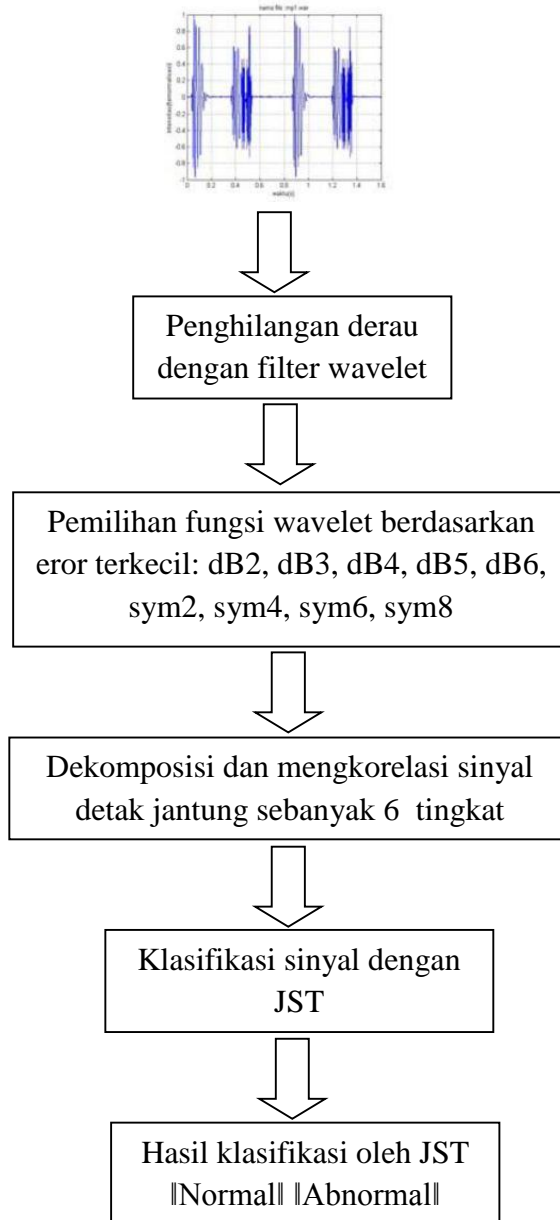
nama file: mp1.wav

0.8
0.6
0.4
0.2
0
-0.2
-0.4
-0.6
-0.8
-1

0 0.2 0.4 0.6 0.8 1 1.2 1.4 1.6

waktu(s)

Penghilangan derau dengan filter wavelet

Pemilihan fungsi wavelet berdasarkan eror terkecil: dB2, dB3, dB4, dB5, dB6, sym2, sym4, sym6, sym8

Dekomposisi dan mengkorelasi sinyal detak jantung sebanyak 6 tingkat

Klasifikasi sinyal dengan JST

Hasil klasifikasi oleh JST ‖Normal‖ ‖Abnormal‖